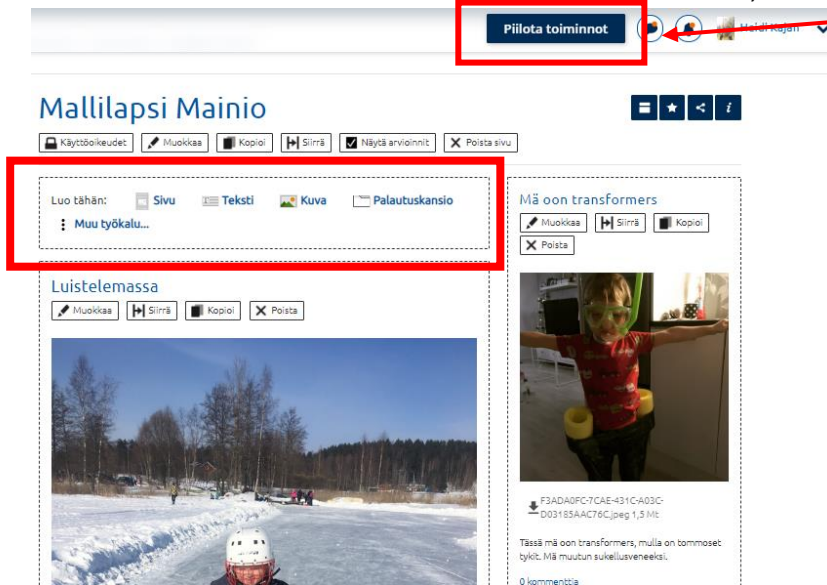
Piilota toiminnot

Heidi Kajan

Mallilapsi Mainio

Käyttöoikeudet Muokkaa Kopioi Siirrä Näytä arvioinnit Poista sivu

Luo tähän: Sivu Teksti Kuva Palautuskansio

Muu työkalu...

Luistelemassa

Muokkaa Siirrä Kopioi Poista

Mä oon transformers

Muokkaa Siirrä Kopioi

Poista

F3ADA0FC-7CAE-431C-A03C-D03185AAC76C.jpeg 1,5 Mt

Tässä mä oon transformers, mulla on tommoset tykit. Mä muutun sukellusveneeksi.

0 kommenttia